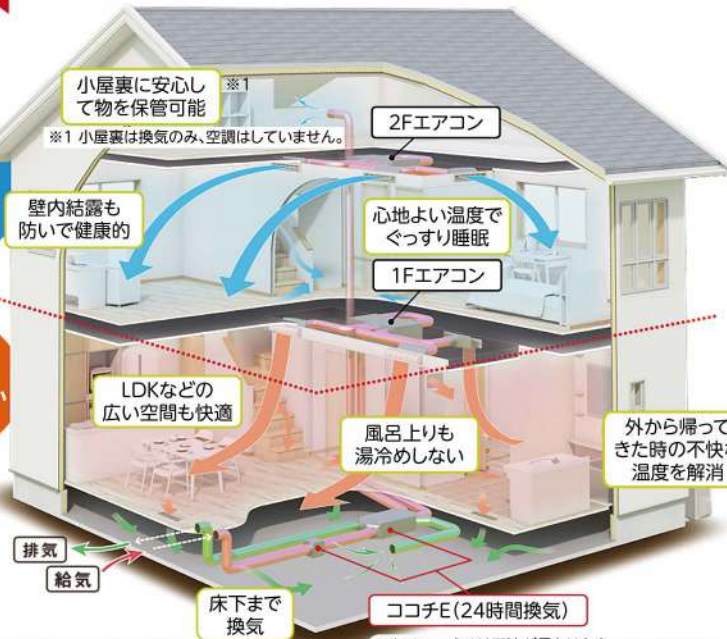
小屋裏に安心して物を保管可能 ※1

※1 小屋裏は換気のみ、空調はしていません。

2Fエアコン

壁内結露も防いで健康的

心地よい温度でぐっすり睡眠

1Fエアコン

LDKなどの広い空間も快適

風呂上りも湯冷めしない

外から帰ってきた時の不快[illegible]温度を解消

排気

給気

床下まで換気

ココチE(24時間換気)